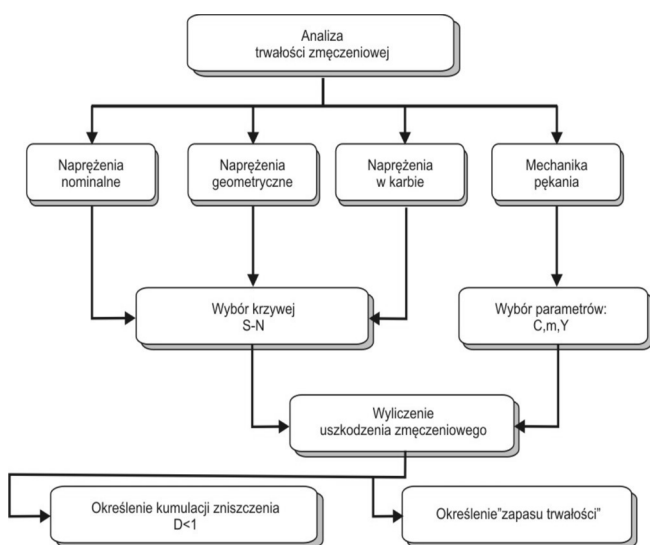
Analiza
trwałości zmęczeniowej

Naprężenia
nominalne

Naprężenia
geometryczne

Naprężenia
w karbie

Mechanika
pękania

Wybór krzywej
S-N

Wybór parametrów:
C,m,Y

Wyliczenie
uszkodzenia zmęczeniowego

Określenie kumulacji zniszczenia
D<1

Określenie"zapasu trwałości"